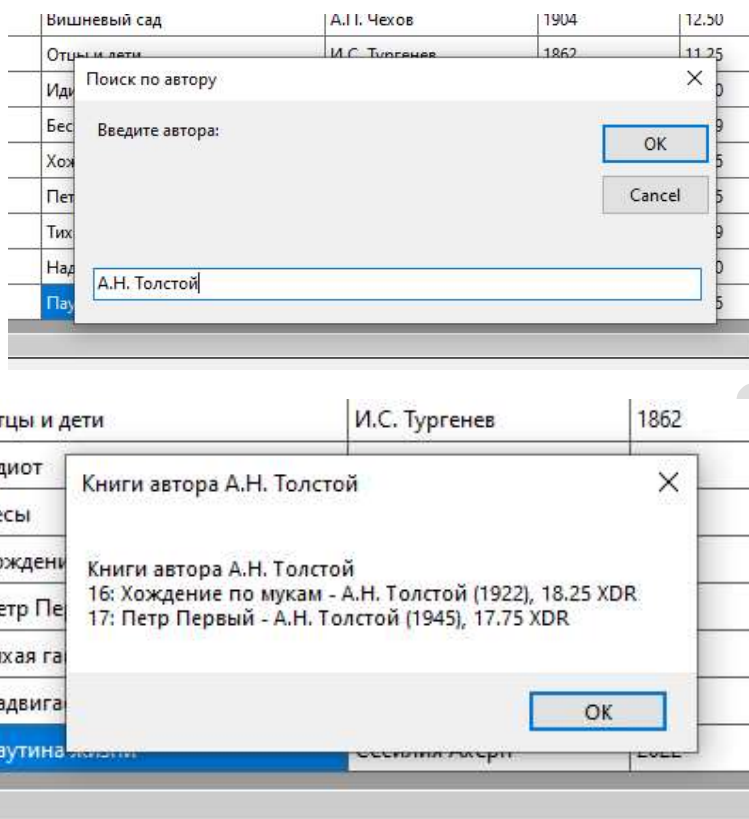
| Вишневый сад | А.П. Чехов | 1904 | 12.50 |
|---|---|---|---|
| Отцы и дети | И.С. Тургенев | 1862 | 11.25 |
| Иди | | | 0 |
| Бес | | | 9 |
| Хож | | | 5 |
| Пет | | | 5 |
| Тих | | | 9 |
| Над | | | 0 |
| Пау | | | 5 |

Поиск по автору

Введите автора:

OK

Cancel

А.Н. Толстой

| тцы и дети | И.С. Тургенев | 1862 |
|---|---|---|
| диот | | |
| есы | | |
| ождени | | |
| етр Пе | | |
| ихая га | | |
| адвига | | |
| аутина жизни | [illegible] | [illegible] |

Книги автора А.Н. Толстой

Книги автора А.Н. Толстой
16: Хождение по мукам - А.Н. Толстой (1922), 18.25 XDR
17: Петр Первый - А.Н. Толстой (1945), 17.75 XDR

OK